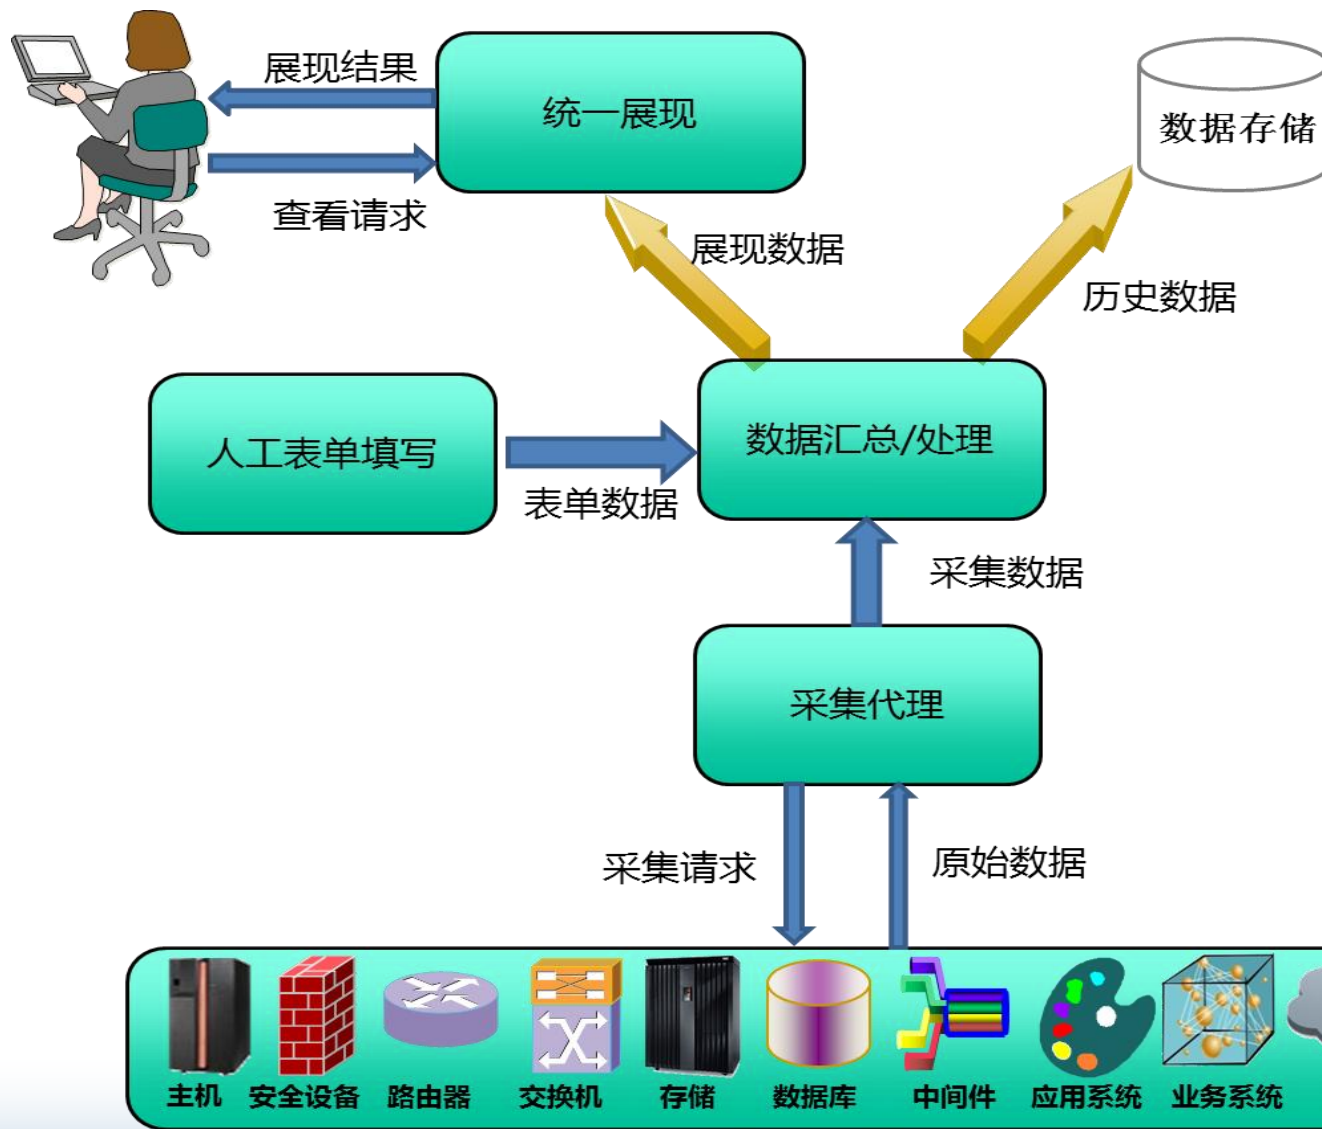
展现结果

统一展现

数据存储

查看请求

展现数据

历史数据

人工表单填写

数据汇总/处理

表单数据

采集数据

采集代理

采集请求

原始数据

主机 安全设备 路由器 交换机 存储 数据库 中间件 应用系统 业务系统